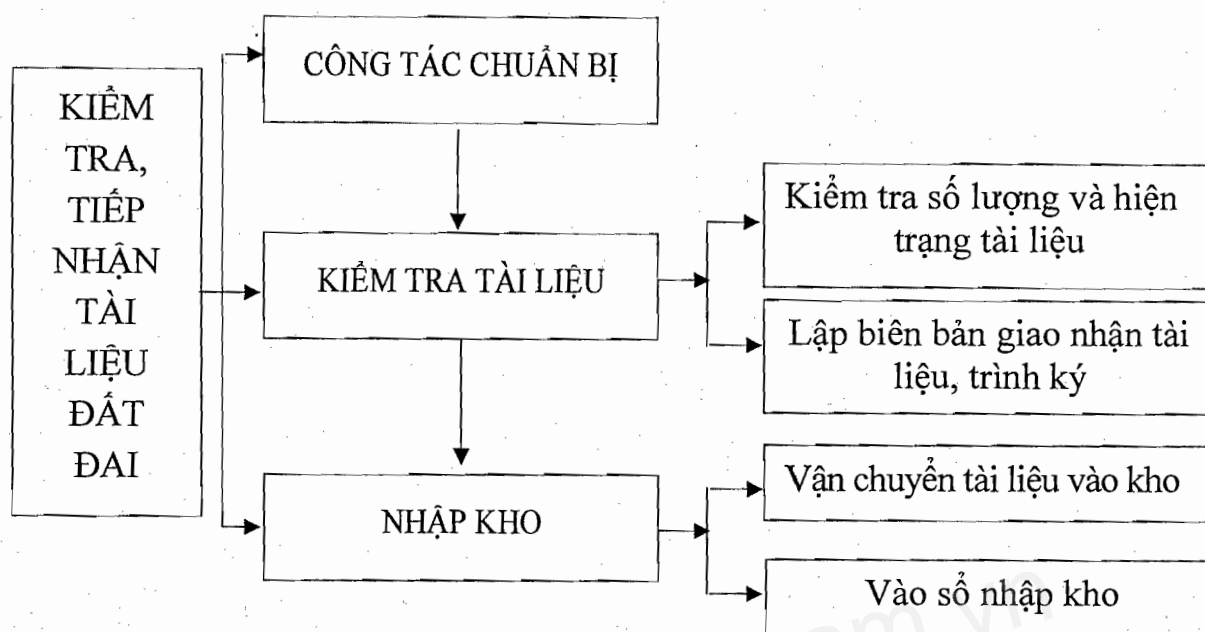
KIỂM TRA, TIẾP NHẬN TÀI LIỆU ĐẤT ĐAI

CÔNG TÁC CHUẨN BỊ

KIỂM TRA TÀI LIỆU

Kiểm tra số lượng và hiện trạng tài liệu

Lập biên bản giao nhận tài liệu, trình ký

NHẬP KHO

Vận chuyển tài liệu vào kho

Vào sổ nhập kho